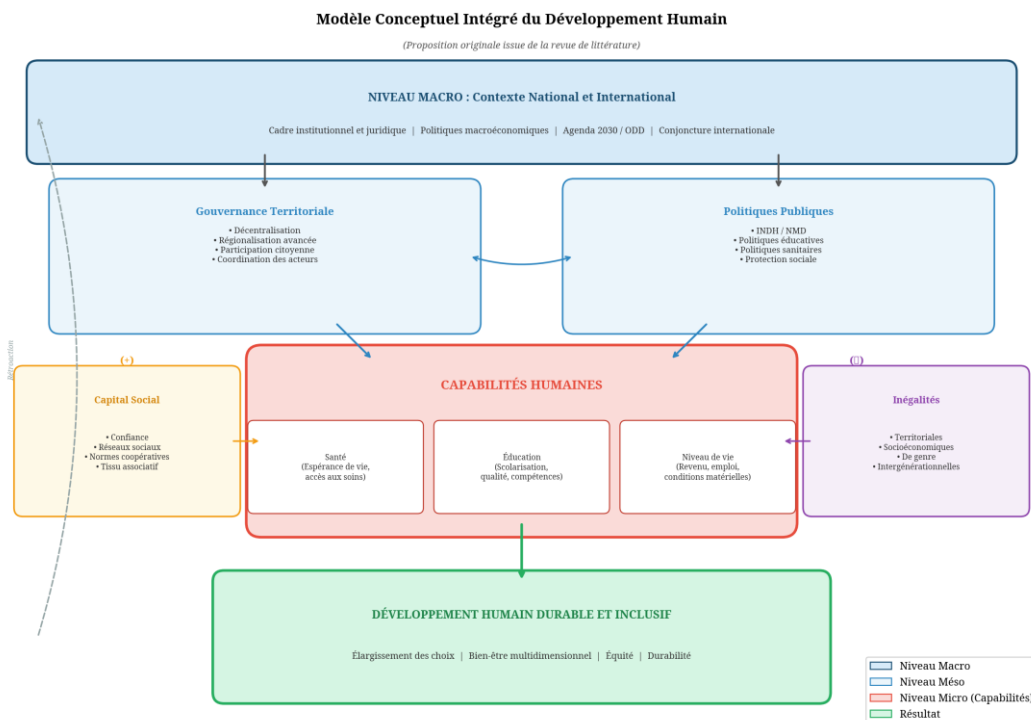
Modèle Conceptuel Intégré du Développement Humain

(Proposition originale issue de la revue de littérature)

NIVEAU MACRO : Contexte National et International

Cadre institutionnel et juridique | Politiques macroéconomiques | Agenda 2030 / ODD | Conjoncture internationale

Gouvernance Territoriale

• Décentralisation
• Régionalisation avancée
• Participation citoyenne
• Coordination des acteurs

Politiques Publiques

• INDH / NMD
• Politiques éducatives
• Politiques sanitaires
• Protection sociale

Rétroaction

(+)

Capital Social

• Confiance
• Réseaux sociaux
• Normes coopératives
• Tissu associatif

CAPABILITÉS HUMAINES

Santé
(Espérance de vie, accès aux soins)

Éducation
(Scolarisation, qualité, compétences)

Niveau de vie
(Revenu, emploi, conditions matérielles)

(−)

Inégalités

• Territoriales
• Socioéconomiques
• De genre
• Intergénérationnelles

DÉVELOPPEMENT HUMAIN DURABLE ET INCLUSIF

Élargissement des choix | Bien-être multidimensionnel | Équité | Durabilité

Niveau Macro
Niveau Méso
Niveau Micro (Capabilités)
Résultat